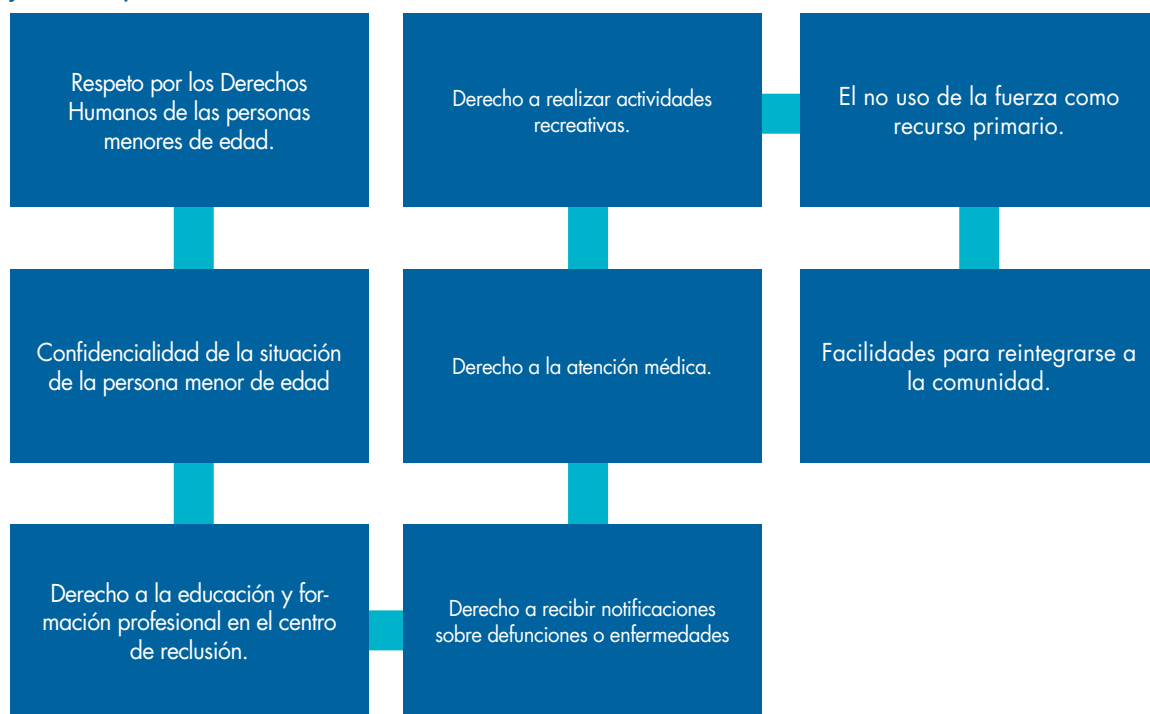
Respeto por los Derechos Humanos de las personas menores de edad.

Confidencialidad de la situación de la persona menor de edad

Derecho a la educación y formación profesional en el centro de reclusión.

Derecho a recibir notificaciones sobre defunciones o enfermedades

Derecho a la atención médica.

Derecho a realizar actividades recreativas.

El no uso de la fuerza como recurso primario.

Facilidades para reintegrarse a la comunidad.